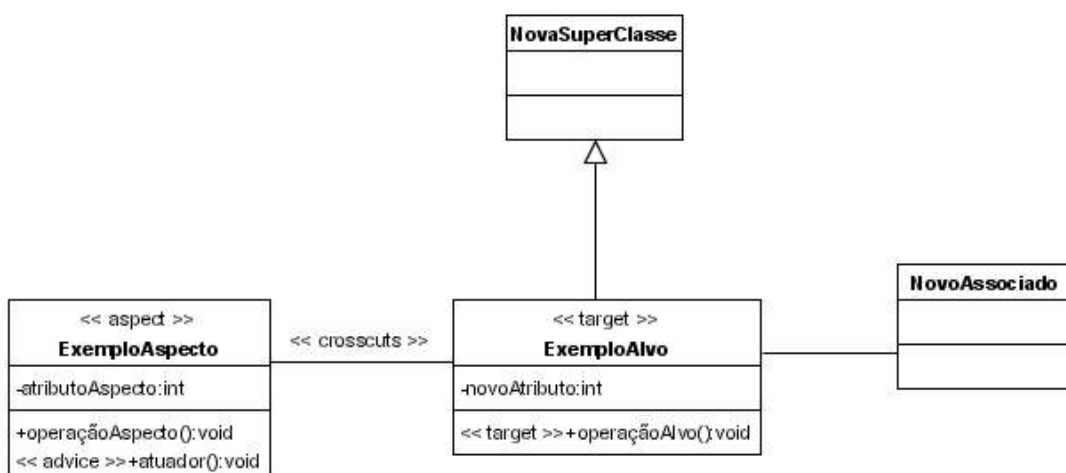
NovaSuperClasse

<< aspect >>
ExemploAspecto

-atributoAspecto:int

+operaçãoAspecto():void
<< advice >>+atuador():void

<< crosscuts >>

<< target >>
ExemploAlvo

-novoAtributo:int

<< target >>+operaçãoAlvo():void

NovoAssociado